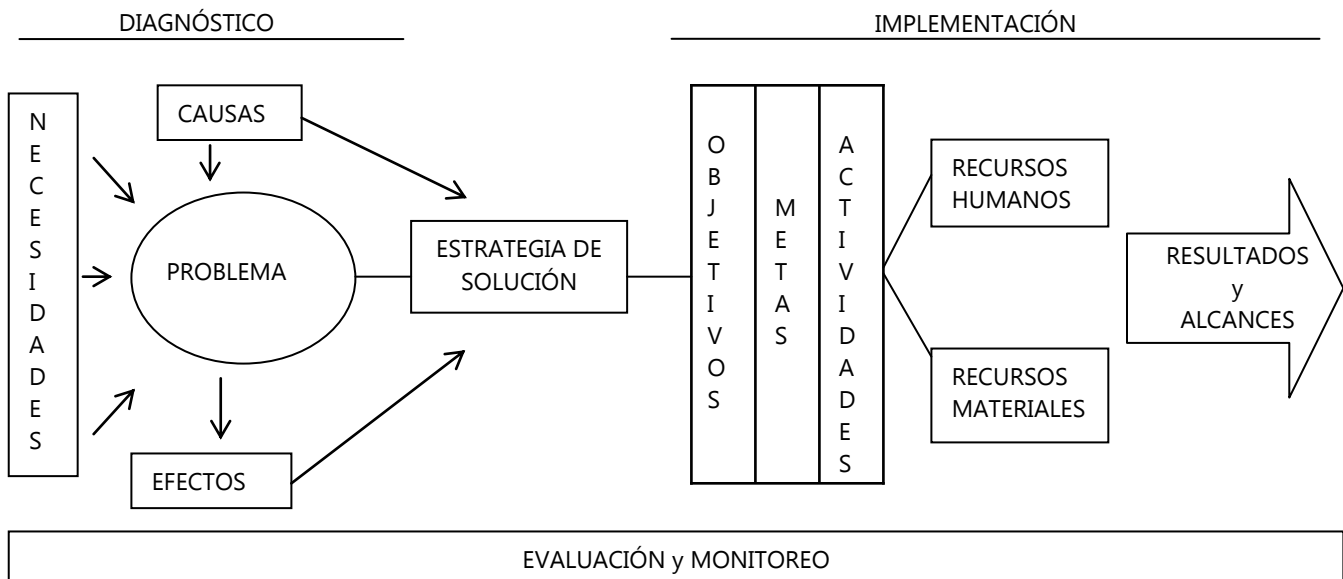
DIAGNÓSTICO

IMPLEMENTACIÓN

N
E
C
E
S
I
D
A
D
E
S

CAUSAS

PROBLEMA

EFECTOS

ESTRATEGIA DE SOLUCIÓN

O
B
J
E
T
I
V
O
S

M
E
T
A
S

A
C
T
I
V
I
D
A
D
E
S

RECURSOS HUMANOS

RECURSOS MATERIALES

RESULTADOS y ALCANCES

EVALUACIÓN y MONITOREO